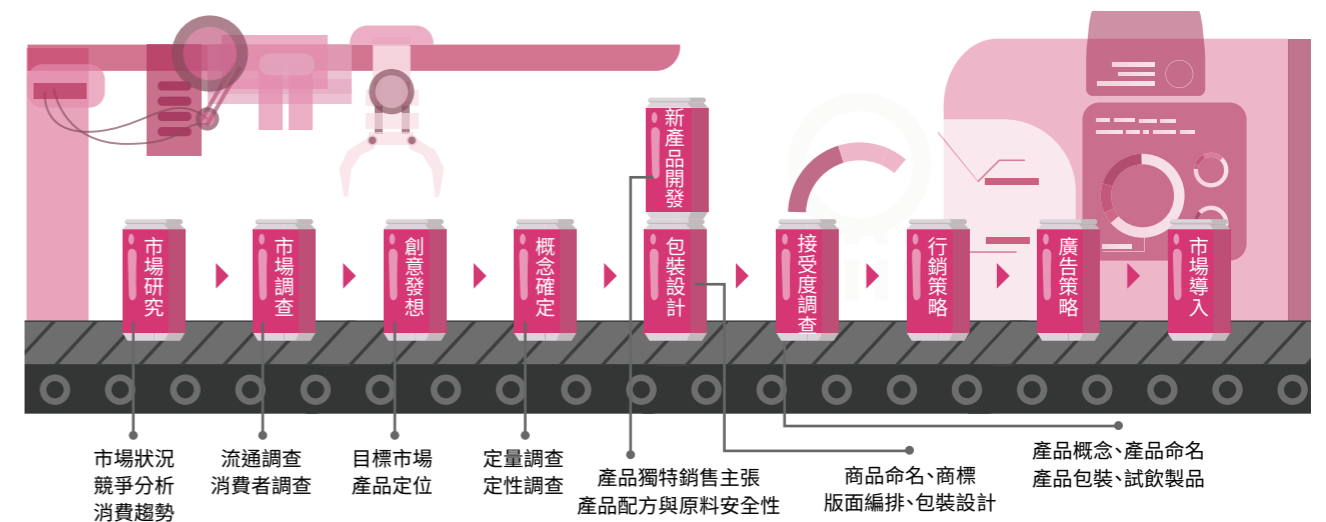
新產品開發

市場研究

市場調查

創意發想

概念確定

包裝設計

接受度調查

行銷策略

廣告策略

市場導入

市場狀況
競爭分析
消費趨勢

流通調查
消費者調查

目標市場
產品定位

定量調查
定性調查

產品獨特銷售主張
產品配方與原料安全性

商品命名、商標
版面編排、包裝設計

產品概念、產品命名
產品包裝、試飲製品